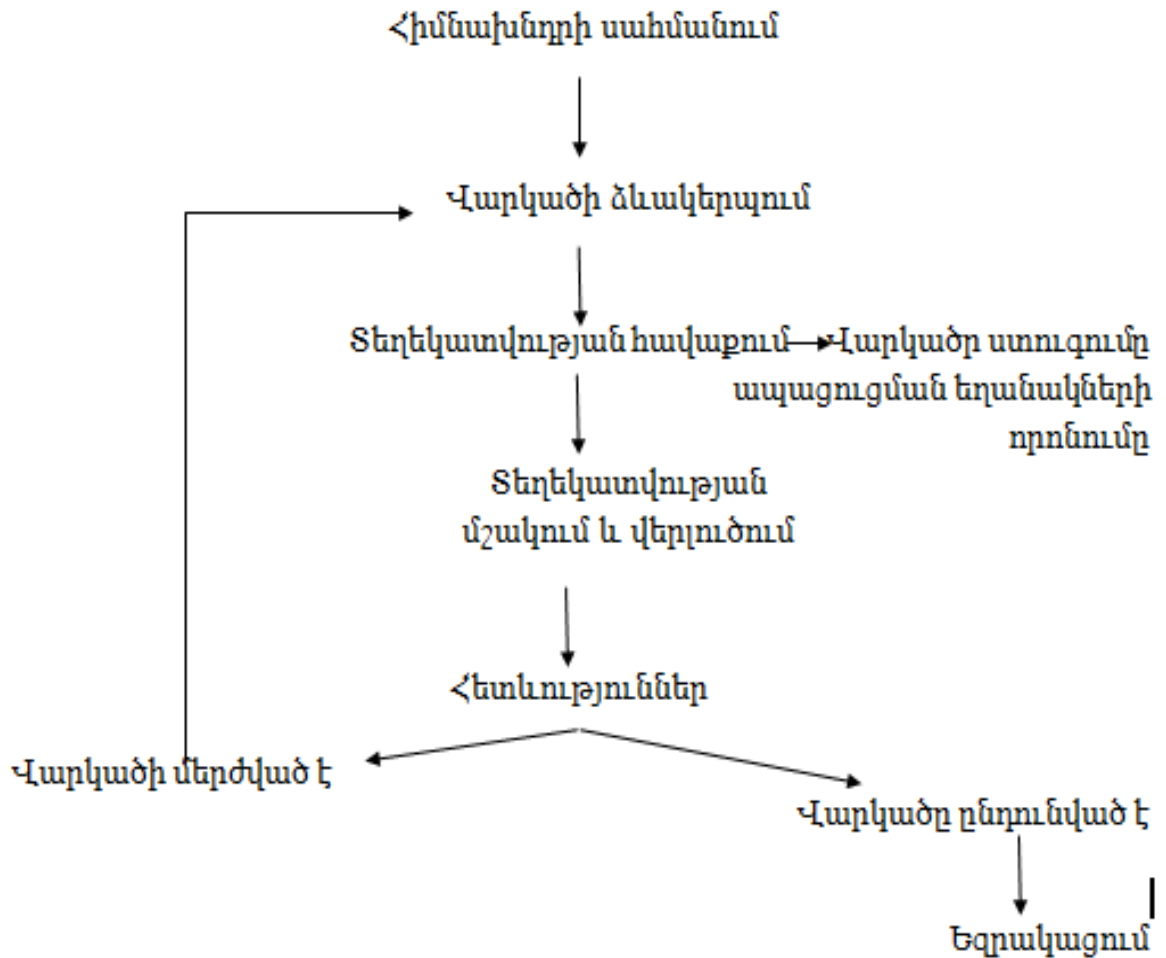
Հիմնախնդրի սահմանում

Վարկածի ձևակերպում

Տեղեկատվության հավաքում

Վարկածը ստուգումը ապացուցման եղանակների որոնումը

Տեղեկատվության մշակում և վերլուծում

Հետևություններ

Վարկածի մերժված է

Վարկածը ընդունված է

Եզրակացում